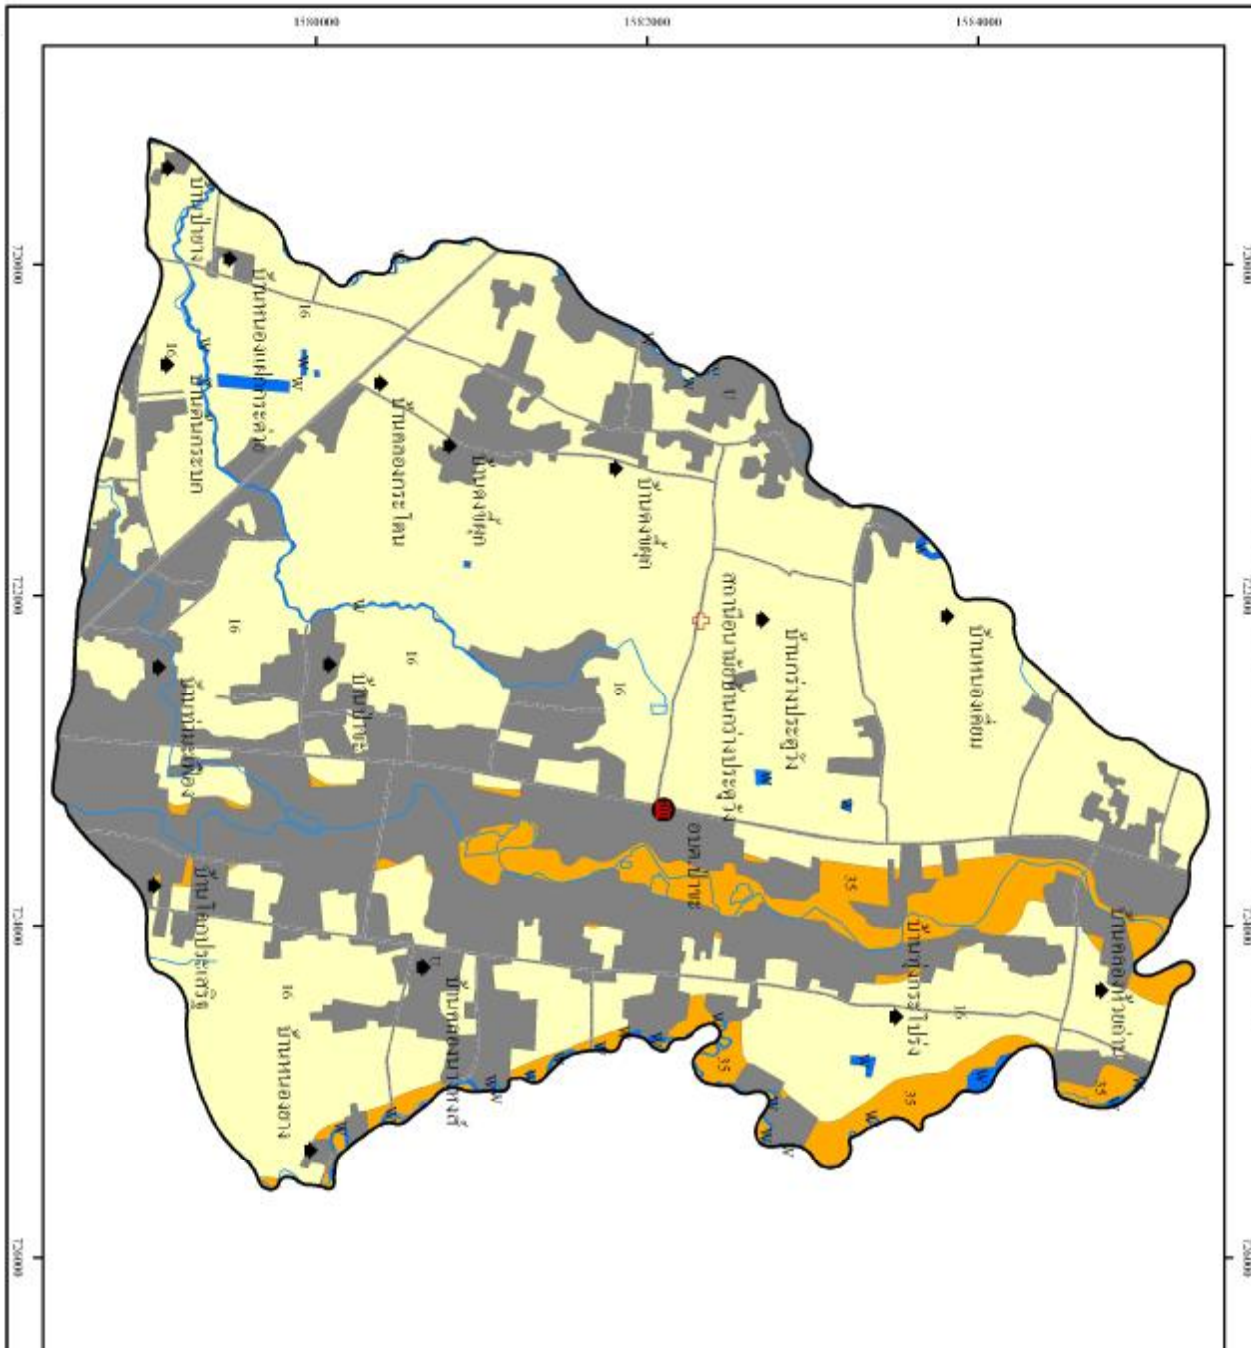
1530000
1532000
1534000
720000
722000
724000
726000
บ้านป่าตาง
บ้านหนองแฝกกระต่าย
บ้านดินกระบก
บ้านคลองกระโดน
บ้านดงขี้เหล็ก
บ้านดงขี้เหล็ก
สถานีอนามัยตำบลท่างามประจำวัง
บ้านท่างามประจำวัง
บ้านหนองต้อน
บ้านป่าบุ
บ้านท่าแร่ตะเคียน
อบต.ป่าบุ
บ้านโคกประเสริฐ
บ้านหนองบุญเหล่าใต้
บ้านหนองยาง
บ้านทุ่งกร่างโปร่ง
บ้านคลองห้วยบ่าง
16
16
16
16
16
16
16
16
35
35
35
35
35
W
W
W
W
W
W
W
W
W
U
U